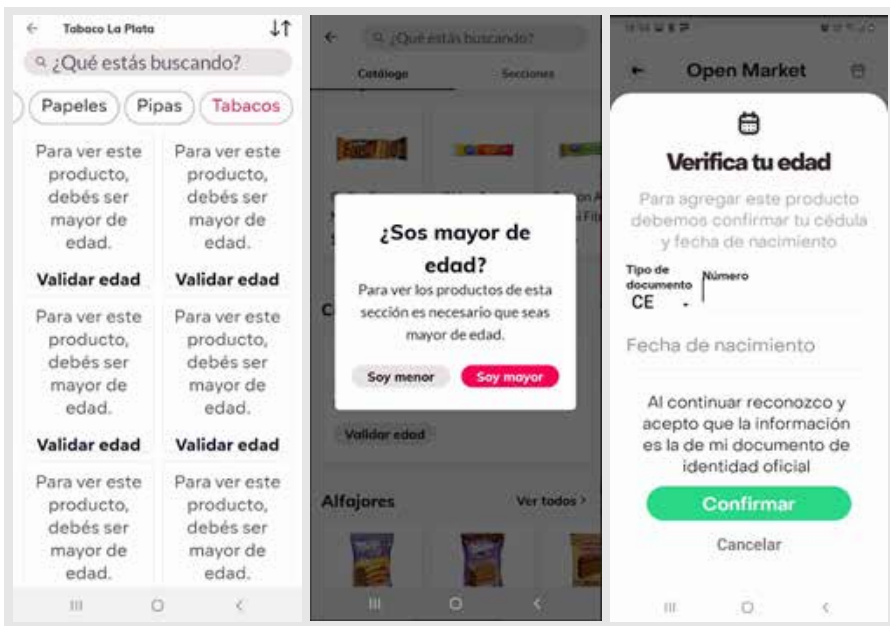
Tabaco La Plata

¿Qué estás buscando?

Papeles | Pipas | Tabacos

| Para ver este producto, debés ser mayor de edad. | Para ver este producto, debés ser mayor de edad. |
|---|---|
| Validar edad | Validar edad |
| Para ver este producto, debés ser mayor de edad. | Para ver este producto, debés ser mayor de edad. |
| Validar edad | Validar edad |
| Para ver este producto, debés ser mayor de edad. | Para ver este producto, debés ser mayor de edad. |

¿Qué estás buscando?

Catálogo

Secciones

¿Sos mayor de edad?

Para ver los productos de esta sección es necesario que seas mayor de edad.

Soy menor

Soy mayor

Validar edad

Alfajores

Ver todos >

Open Market

Verifica tu edad

Para agregar este producto debemos confirmar tu cédula y fecha de nacimiento

Tipo de documento
CE

Número

Fecha de nacimiento

Al continuar reconozco y acepto que la información es la de mi documento de identidad oficial

Confirmar

Cancelar